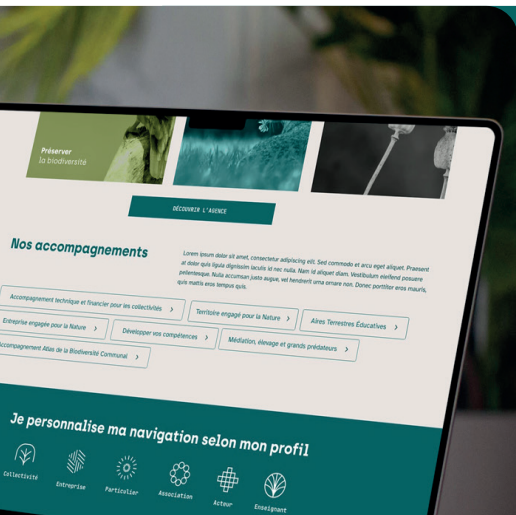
Préserver
la biodiversité

DÉCOUVRIR L'AGENCE

Nos accompagnements

Lorem ipsum dolor sit amet, consectetur adipiscing elit. Sed commodo et arcu eget aliquet. Praesent at dolor quis ligula dignissim iaculis id nec nulla. Nam id aliquet diam. Vestibulum eleifend posuere pellentesque. Nulla accumsan justo augue, vel hendrerit urna ornare non. Donec porttitor eros mauris, quis mattis eros lacinia quis.

Accompagnement technique et financier pour les collectivités >

Territoire engagé pour la Nature >

Aires Terrestres Éducatives >

Entreprise engagée pour la Nature >

Développer vos compétences >

Médiation, élevage et grands prédateurs >

Accompagnement Atlas de la Biodiversité Communal >

Je personnalise ma navigation selon mon profil

Collectivité

Entreprise

Particulier

Association

Acteur

Enseignant